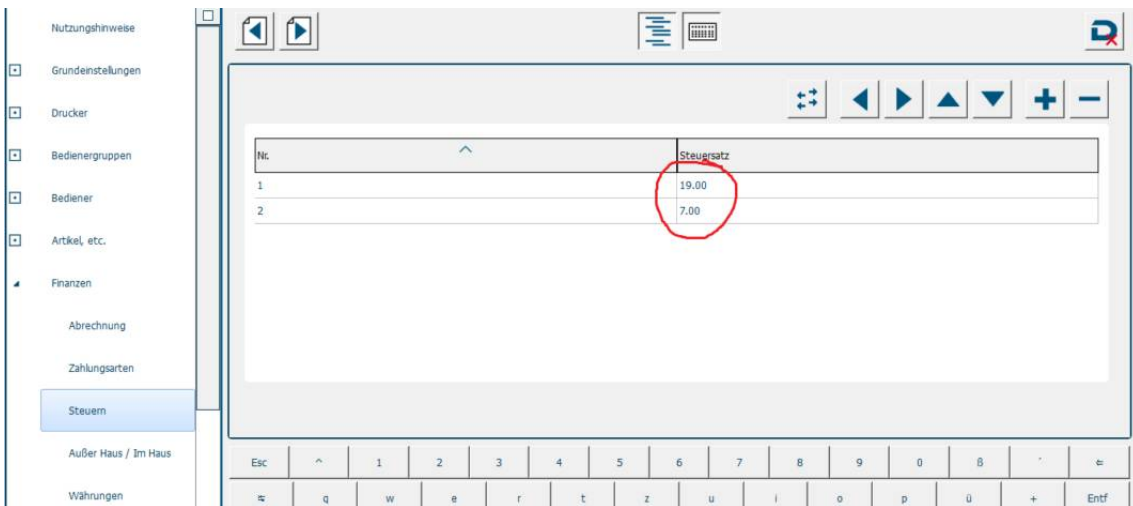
Nutzungshinweise

Grundeinstellungen

Drucker

Bedienergruppen

Bediener

Artikel, etc.

Finanzen

Abrechnung

Zahlungsarten

Steuern

Außer Haus / Im Haus

Währungen

| Nr. | Steuersatz |
|---|---|
| 1 | 19.00 |
| 2 | 7.00 |

Esc ^ 1 2 3 4 5 6 7 8 9 0 ß ´

q w e r t z u i o p ü + Entf